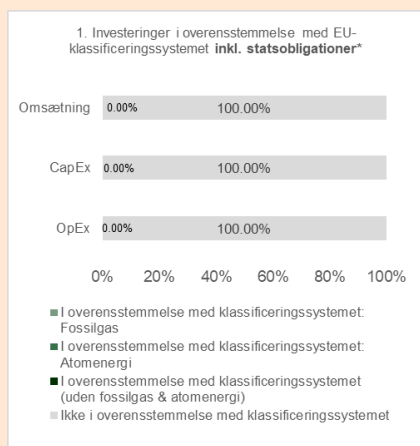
1. Investeringer i overensstemmelse med EU-klassificeringssystemet **inkl. statsobligationer***

Omsætning 0.00% 100.00%

CapEx 0.00% 100.00%

OpEx 0.00% 100.00%

0% 20% 40% 60% 80% 100%

I overensstemmelse med klassificeringssystemet: Fossilgas

I overensstemmelse med klassificeringssystemet: Atomenergi

I overensstemmelse med klassificeringssystemet (uden fossilgas & atomenergi)

Ikke i overensstemmelse med klassificeringssystemet